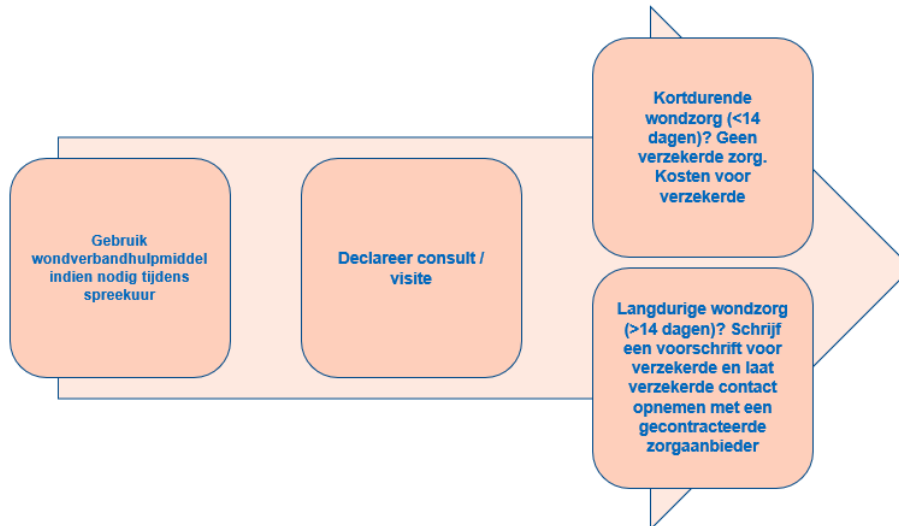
Gebruik wondverbandhulpmiddel indien nodig tijdens spreekuur

Declareer consult / visite

Kortdurende wondzorg (<14 dagen)? Geen verzekerde zorg. Kosten voor verzekerde

Langdurige wondzorg (>14 dagen)? Schrijf een voorschrift voor verzekerde en laat verzekerde contact opnemen met een gecontracteerde zorgaanbieder